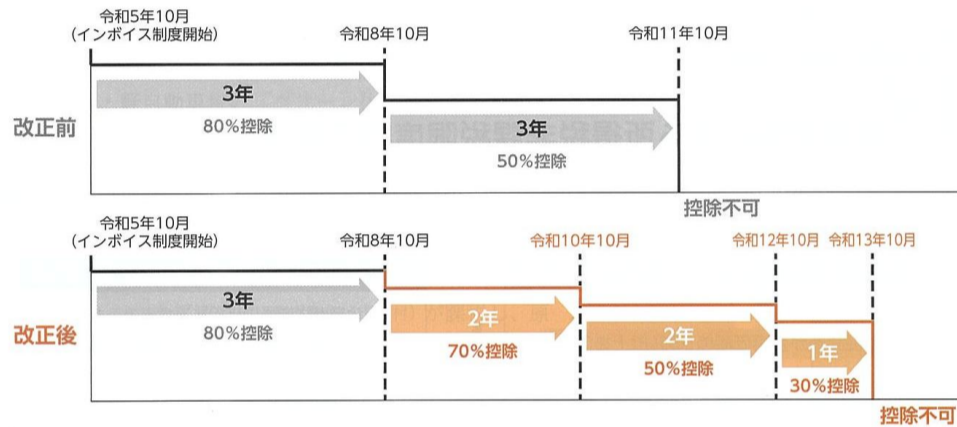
令和5年10月
(インボイス制度開始)

令和8年10月

令和11年10月

改正前

3年
80%控除

3年
50%控除

控除不可

令和5年10月
(インボイス制度開始)

令和8年10月

令和10年10月

令和12年10月

令和13年10月

改正後

3年
80%控除

2年
70%控除

2年
50%控除

1年
30%控除

控除不可